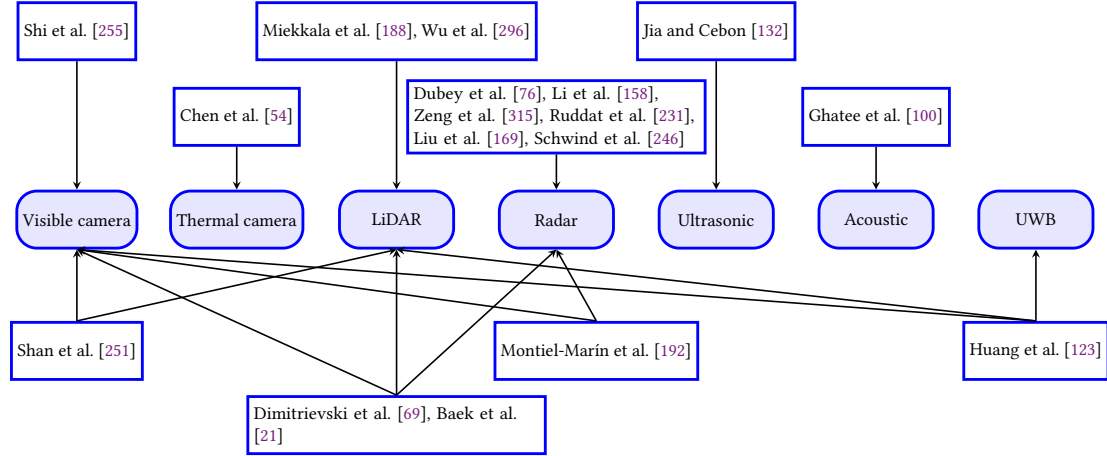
Shi et al. [255]

Miekkala et al. [188], Wu et al. [296]

Jia and Cebon [132]

Chen et al. [54]

Dubey et al. [76], Li et al. [158], Zeng et al. [315], Ruddat et al. [231], Liu et al. [169], Schwind et al. [246]

Ghatee et al. [100]

Visible camera

Thermal camera

LiDAR

Radar

Ultrasonic

Acoustic

UWB

Shan et al. [251]

Montiel-Marín et al. [192]

Huang et al. [123]

Dimitrievski et al. [69], Baek et al. [21]